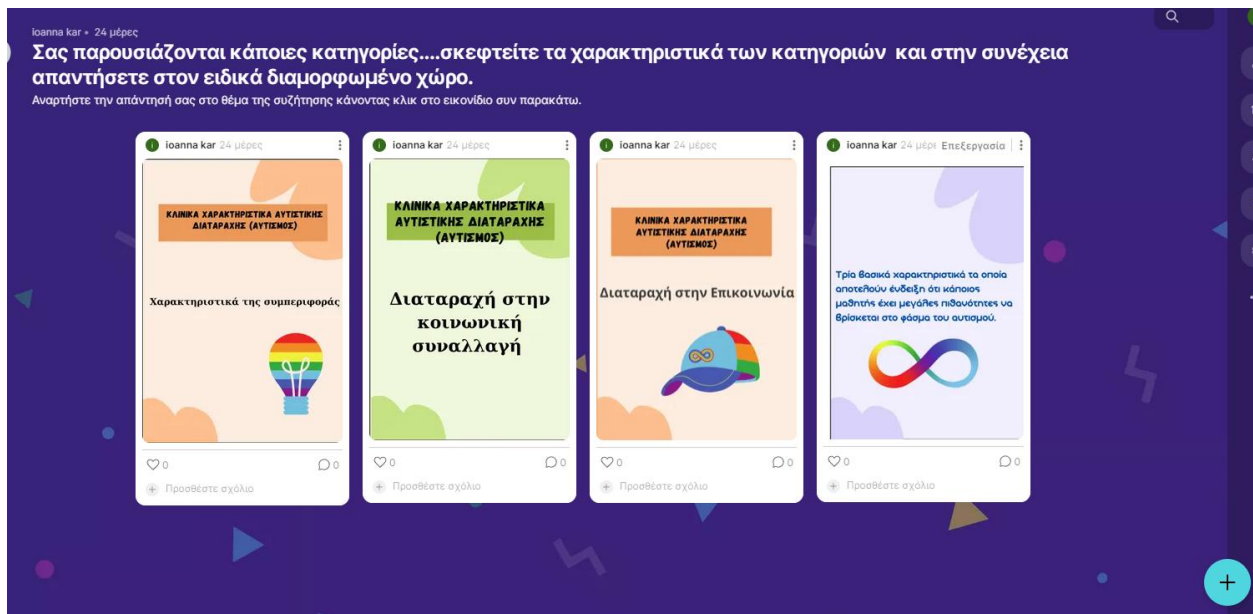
Ioanna kar • 24 μέρες

Σας παρουσιάζονται κάποιες κατηγορίες....σκεφτείτε τα χαρακτηριστικά των κατηγοριών και στην συνέχεια απαντήσετε στον ειδικά διαμορφωμένο χώρο.

Αναρτήστε την απάντησή σας στο θέμα της συζήτησης κάνοντας κλικ στο εικονίδιο συν παρακάτω.

ioanna kar 24 μέρες

ΚΛΙΝΙΚΑ ΧΑΡΑΚΤΗΡΙΣΤΙΚΑ ΑΥΤΙΣΤΙΚΗΣ ΔΙΑΤΑΡΑΧΗΣ (ΑΥΤΙΣΜΟΣ)

Χαρακτηριστικά της συμπεριφοράς

0 0

Προσθέστε σχόλιο

ioanna kar 24 μέρες

ΚΛΙΝΙΚΑ ΧΑΡΑΚΤΗΡΙΣΤΙΚΑ ΑΥΤΙΣΤΙΚΗΣ ΔΙΑΤΑΡΑΧΗΣ (ΑΥΤΙΣΜΟΣ)

Διαταραχή στην κοινωνική συναλλαγή

0 0

Προσθέστε σχόλιο

ioanna kar 24 μέρες

ΚΛΙΝΙΚΑ ΧΑΡΑΚΤΗΡΙΣΤΙΚΑ ΑΥΤΙΣΤΙΚΗΣ ΔΙΑΤΑΡΑΧΗΣ (ΑΥΤΙΣΜΟΣ)

Διαταραχή στην Επικοινωνία

0 0

Προσθέστε σχόλιο

ioanna kar 24 μέρ Επεξεργασία

Τρία βασικά χαρακτηριστικά τα οποία αποτελούν ένδειξη ότι κάποιος μαθητής έχει μεγάλες πιθανότητες να βρίσκεται στο φάσμα του αυτισμού.

0 0

Προσθέστε σχόλιο